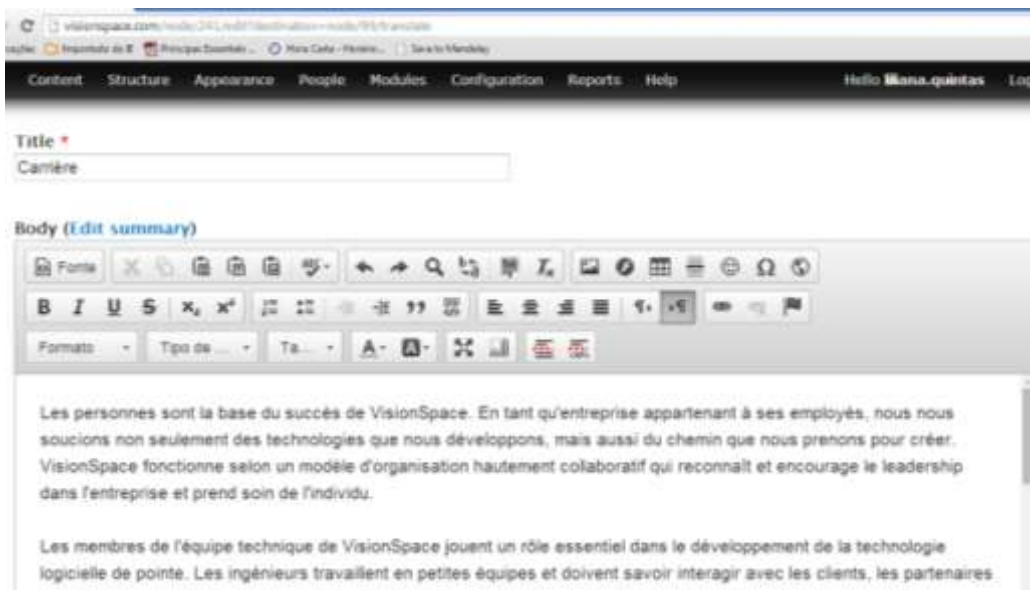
visionspace.com/node/241/edit?destination=node/99/translate

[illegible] Importado do IE Principais Essentials ... Mais Cada - Mensim... Save to Mendeley

Content Structure Appearance People Modules Configuration Reports Help Hello liliana.quintas Lo

Title *
Carrière

Body (Edit summary)

Fonte

Formato Tipo de ... Ta...

Les personnes sont la base du succès de VisionSpace. En tant qu'entreprise appartenant à ses employés, nous nous soucions non seulement des technologies que nous développons, mais aussi du chemin que nous prenons pour créer. VisionSpace fonctionne selon un modèle d'organisation hautement collaboratif qui reconnaît et encourage le leadership dans l'entreprise et prend soin de l'individu.

Les membres de l'équipe technique de VisionSpace jouent un rôle essentiel dans le développement de la technologie logicielle de pointe. Les ingénieurs travaillent en petites équipes et doivent savoir interagir avec les clients, les partenaires